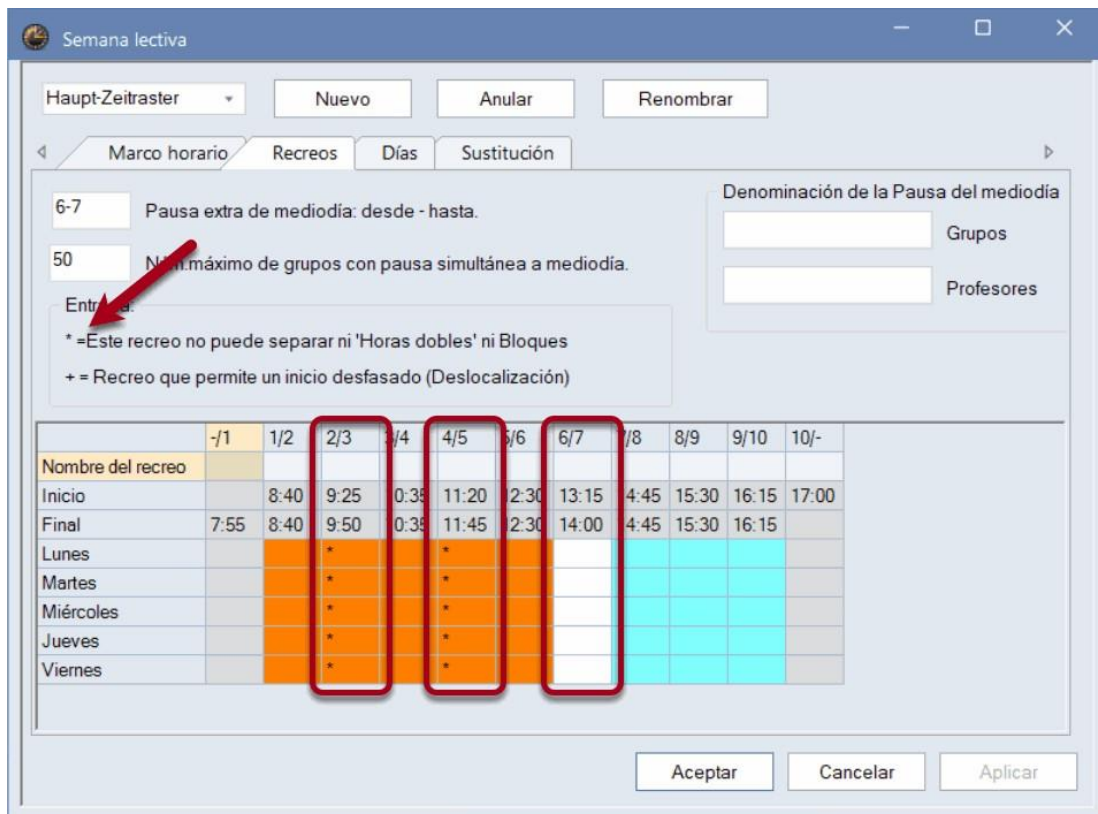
Semana lectiva

Haupt-Zeitraster

Nuevo

Anular

Renombrar

Marco horario

Recreos

Días

Sustitución

6-7

Pausa extra de mediodía: desde - hasta.

50

N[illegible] máximo de grupos con pausa simultánea a mediodía.

Entr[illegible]:

* =Este recreo no puede separar ni 'Horas dobles' ni Bloques

+ = Recreo que permite un inicio desfasado (Deslocalización)

Denominación de la Pausa del mediodía

Grupos

Profesores

| | -/1 | 1/2 | 2/3 | 3/4 | 4/5 | 5/6 | 6/7 | 7/8 | 8/9 | 9/10 | 10/- |
|---|---|---|---|---|---|---|---|---|---|---|---|
| Nombre del recreo | | | | | | | | | | | |
| Inicio | | 8:40 | 9:25 | 10:35 | 11:20 | 12:30 | 13:15 | 14:45 | 15:30 | 16:15 | 17:00 |
| Final | 7:55 | 8:40 | 9:50 | 10:35 | 11:45 | 12:30 | 14:00 | 14:45 | 15:30 | 16:15 | |
| Lunes | | | * | | * | | | | | | |
| Martes | | | * | | * | | | | | | |
| Miércoles | | | * | | * | | | | | | |
| Jueves | | | * | | * | | | | | | |
| Viernes | | | * | | * | | | | | | |

Aceptar

Cancelar

Aplicar